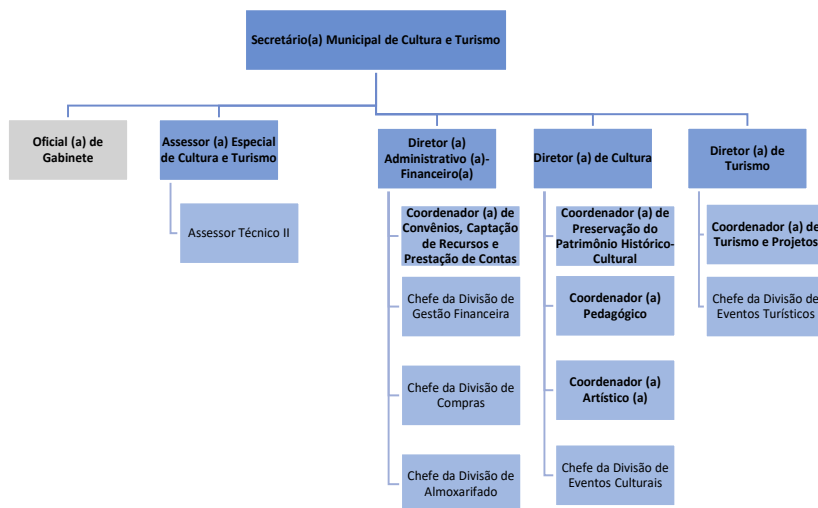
Secretário(a) Municipal de Cultura e Turismo

Oficial (a) de Gabinete

Assessor (a) Especial de Cultura e Turismo

Assessor Técnico II

Diretor (a) Administrativo (a)-Financeiro(a)

Coordenador (a) de Convênios, Captação de Recursos e Prestação de Contas

Chefe da Divisão de Gestão Financeira

Chefe da Divisão de Compras

Chefe da Divisão de Almoxarifado

Diretor (a) de Cultura

Coordenador (a) de Preservação do Patrimônio Histórico-Cultural

Coordenador (a) Pedagógico

Coordenador (a) Artístico (a)

Chefe da Divisão de Eventos Culturais

Diretor (a) de Turismo

Coordenador (a) de Turismo e Projetos

Chefe da Divisão de Eventos Turísticos